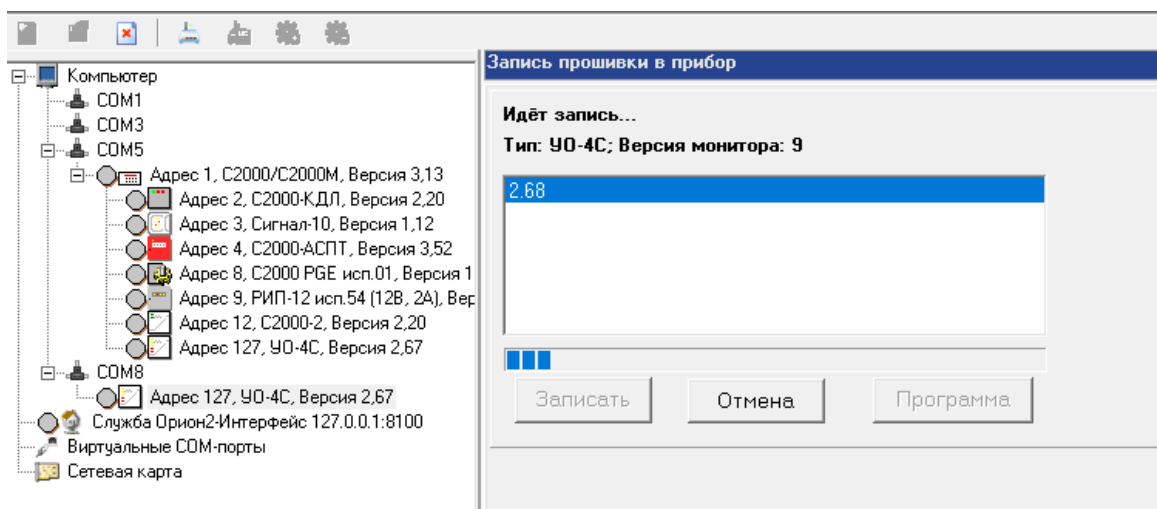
Компьютер
COM1
COM3
COM5
Адрес 1, С2000/С2000М, Версия 3,13
Адрес 2, С2000-КДЛ, Версия 2,20
Адрес 3, Сигнал-10, Версия 1,12
Адрес 4, С2000-АСПТ, Версия 3,52
Адрес 8, С2000 PGE исп.01, Версия 1
Адрес 9, РИП-12 исп.54 (12В, 2А), Вер
Адрес 12, С2000-2, Версия 2,20
Адрес 127, УО-4С, Версия 2,67
COM8
Адрес 127, УО-4С, Версия 2,67
Служба Орион2-Интерфейс 127.0.0.1:8100
Виртуальные COM-порты
Сетевая карта

Запись прошивки в прибор

Идёт запись...
Тип: УО-4С; Версия монитора: 9

2.68

Записать
Отмена
Программа